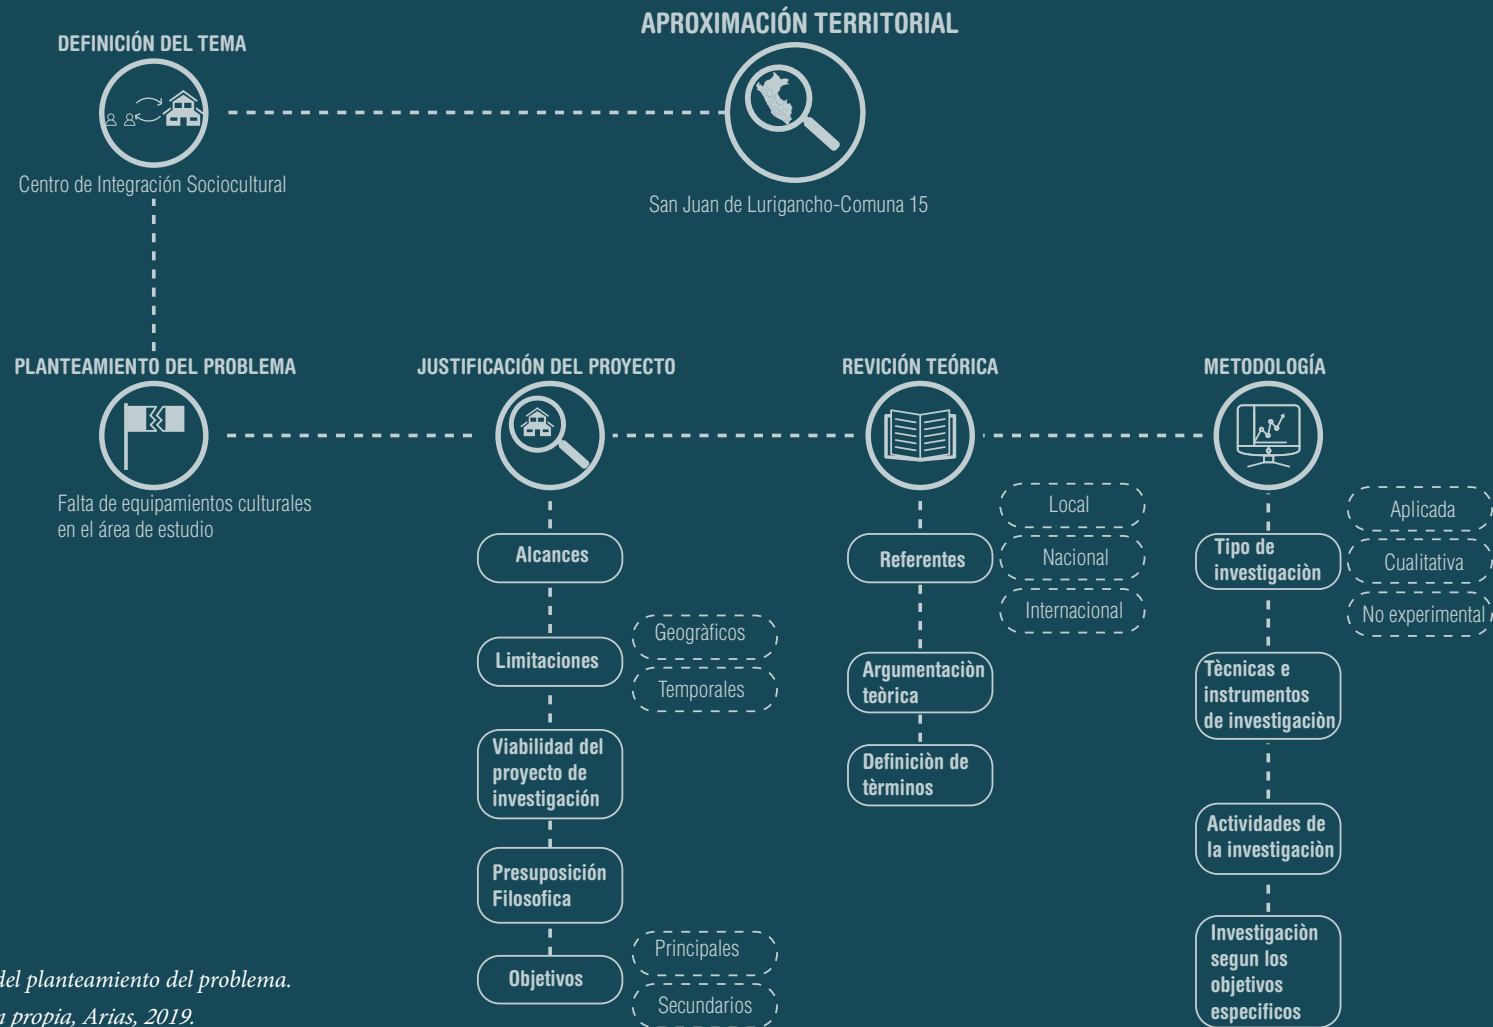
DEFINICIÓN DEL TEMA

Centro de Integración Sociocultural

APROXIMACIÓN TERRITORIAL

San Juan de Lurigancho-Comuna 15

PLANTEAMIENTO DEL PROBLEMA

Falta de equipamientos culturales en el área de estudio

JUSTIFICACIÓN DEL PROYECTO

Alcances

Limitaciones

Geogràficos

Temporales

Viabilidad del proyecto de investigación

Presuposición Filosofica

Objetivos

Principales

Secundarios

REVICIÓN TEÓRICA

Referentes

Local

Nacional

Internacional

Argumentaciòn teòrica

Definiciòn de tèrminos

METODOLOGÍA

Tipo de investigaciòn

Aplicada

Cualitativa

No experimental

Tècnicas e instrumentos de investigaciòn

Actividades de la investigaciòn

Investigaciòn segun los objetivos especificos

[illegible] del planteamiento del problema.

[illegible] propia, Arias, 2019.